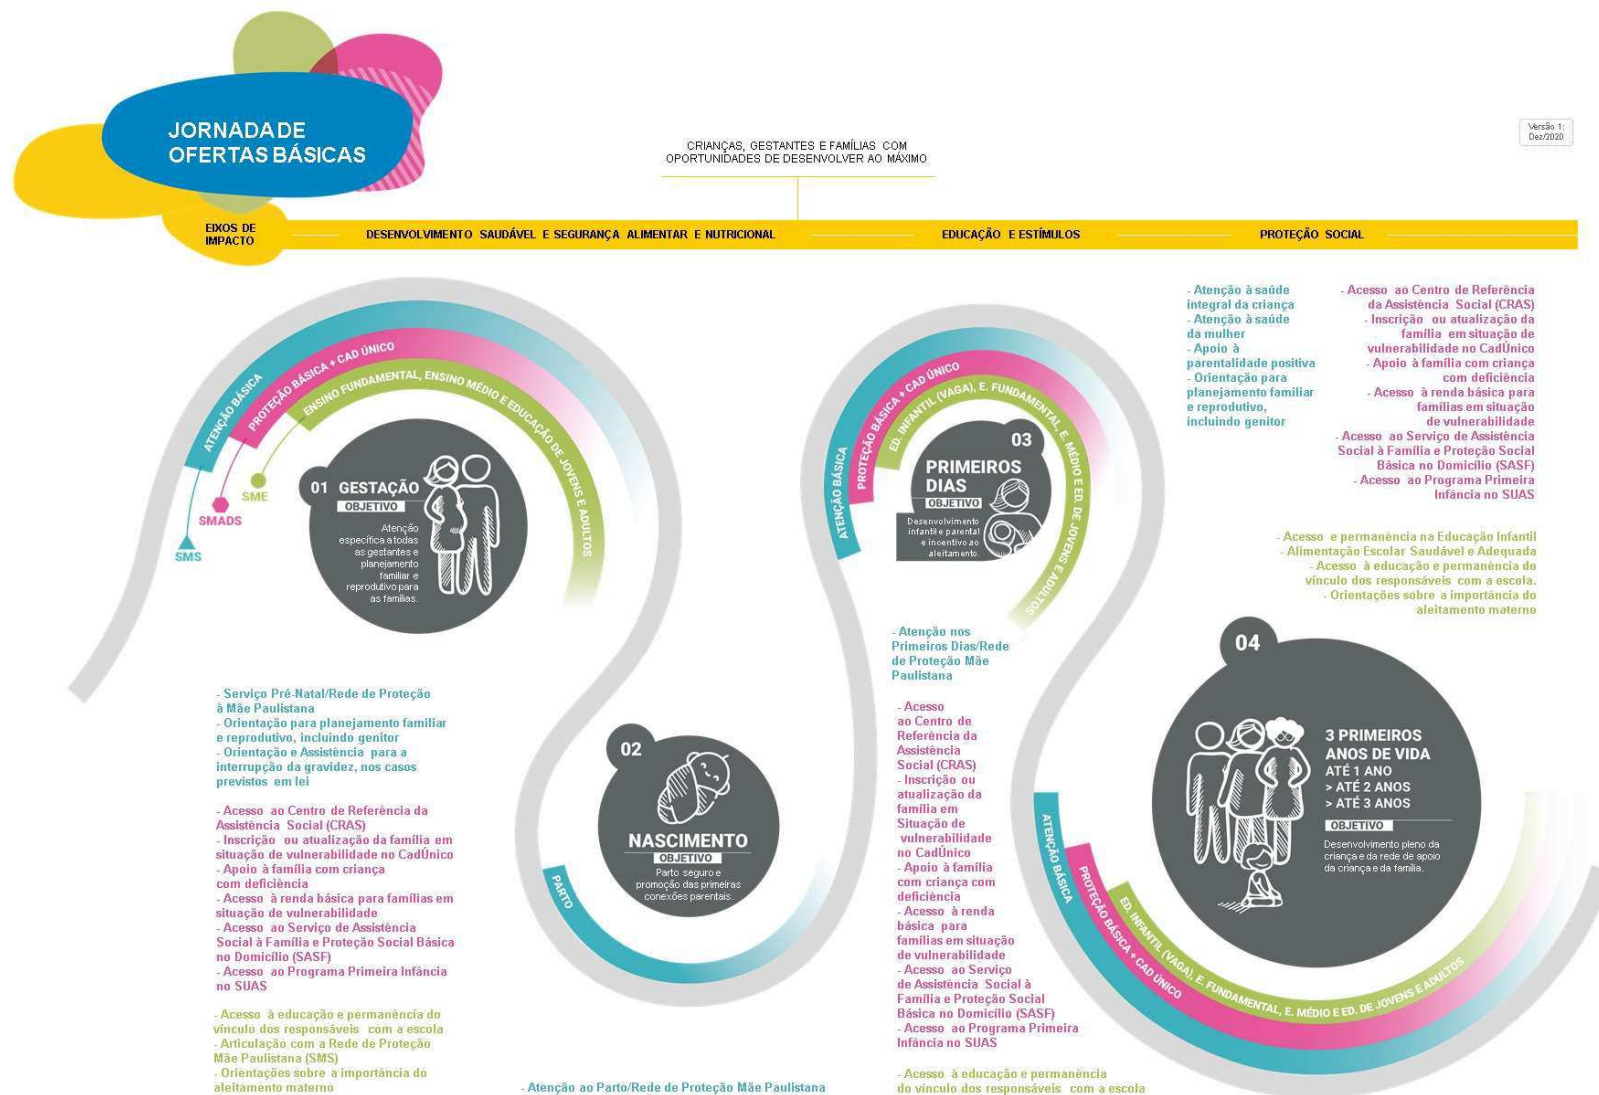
JORNADA DE OFERTAS BÁSICAS

CRIANÇAS, GESTANTES E FAMÍLIAS COM OPORTUNIDADES DE DESENVOLVER AO MÁXIMO

Versão 1: Dez/2020

EIXOS DE IMPACTO

DESENVOLVIMENTO SAUDÁVEL E SEGURANÇA ALIMENTAR E NUTRICIONAL

EDUCAÇÃO E ESTÍMULOS

PROTEÇÃO SOCIAL

ATENÇÃO BÁSICA
PROTEÇÃO BÁSICA + CAD ÚNICO
ENSINO FUNDAMENTAL, ENSINO MÉDIO E EDUCAÇÃO DE JOVENS E ADULTOS

SMS
SMADS
SME

01 GESTAÇÃO
OBJETIVO
Atenção específica a todas as gestantes e planejamento familiar e reprodutivo para as famílias.

- Serviço Pré-Natal/Rede de Proteção à Mãe Paulistana
- Orientação para planejamento familiar e reprodutivo, incluindo genitor
- Orientação e Assistência para a interrupção da gravidez, nos casos previstos em lei

- Acesso ao Centro de Referência da Assistência Social (CRAS)
- Inscrição ou atualização da família em situação de vulnerabilidade no CadÚnico
- Apoio à família com criança com deficiência
- Acesso à renda básica para famílias em situação de vulnerabilidade
- Acesso ao Serviço de Assistência Social à Família e Proteção Social Básica no Domicílio (SASF)
- Acesso ao Programa Primeira Infância no SUAS

- Acesso à educação e permanência do vínculo dos responsáveis com a escola
- Articulação com a Rede de Proteção Mãe Paulistana (SMS)
- Orientações sobre a importância do aleitamento materno

02
NASCIMENTO
OBJETIVO
Parto seguro e promoção das primeiras conexões parentais.

PARTO

- Atenção ao Parto/Rede de Proteção Mãe Paulistana

ATENÇÃO BÁSICA
PROTEÇÃO BÁSICA + CAD ÚNICO
ED. INFANTIL (VAGA), E. FUNDAMENTAL, E. MÉDIO E ED. DE JOVENS E ADULTOS

03
PRIMEIROS DIAS
OBJETIVO
Desenvolvimento infantil e parental e incentivo ao aleitamento.

- Atenção nos Primeiros Dias/Rede de Proteção Mãe Paulistana

- Acesso ao Centro de Referência da Assistência Social (CRAS)
- Inscrição ou atualização da família em Situação de vulnerabilidade no CadÚnico
- Apoio à família com criança com deficiência
- Acesso à renda básica para famílias em situação de vulnerabilidade
- Acesso ao Serviço de Assistência Social à Família e Proteção Social Básica no Domicílio (SASF)
- Acesso ao Programa Primeira Infância no SUAS

- Acesso à educação e permanência do vínculo dos responsáveis com a escola

- Atenção à saúde integral da criança
- Atenção à saúde da mulher
- Apoio à parentalidade positiva
- Orientação para planejamento familiar e reprodutivo, incluindo genitor

- Acesso ao Centro de Referência da Assistência Social (CRAS)
- Inscrição ou atualização da família em situação de vulnerabilidade no CadÚnico
- Apoio à família com criança com deficiência
- Acesso à renda básica para famílias em situação de vulnerabilidade
- Acesso ao Serviço de Assistência à Família e Proteção Social Básica no Domicílio (SASF)
- Acesso ao Programa Primeira Infância no SUAS

- Acesso e permanência na Educação Infantil
- Alimentação Escolar Saudável e Adequada
- Acesso à educação e permanência do vínculo dos responsáveis com a escola.
- Orientações sobre a importância do aleitamento materno

04
3 PRIMEIROS ANOS DE VIDA
ATÉ 1 ANO
> ATÉ 2 ANOS
> ATÉ 3 ANOS
OBJETIVO
Desenvolvimento pleno da criança e da rede de apoio da criança e da família.

ATENÇÃO BÁSICA
PROTEÇÃO BÁSICA + CAD ÚNICO
ED. INFANTIL (VAGA), E. FUNDAMENTAL, E. MÉDIO E ED. DE JOVENS E ADULTOS